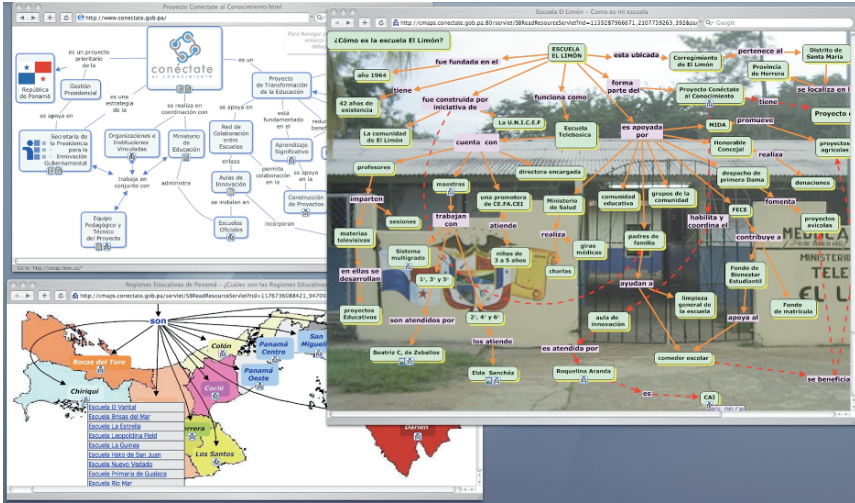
Proyecto Conectate al Conocimiento.html

http://www.conectate.gob.pa/

conéctate
AL CONOCIMIENTO

Para Navegar

es un proyecto prioritario de la
República de Panamá
Gestión Presidencial
es una estrategia de la
se apoya en
Secretaría de la Presidencia para la Innovación Gubernamental
Organizaciones e Instituciones Vinculadas
se realiza en coordinación con
Ministerio de Educación
trabaja en conjunto con
administra
es un
Proyecto de Transformación de la Educación
se apoya en
Red de Colaboración entre Escuelas
enlaza
está fundamentado en el
Aprendizaje Significativo
Aulas de Innovación
permite colaboración en
se instalan en
Escuelas Oficiales
incorporan
Construcción de Proyectos
Equipo Pedagógico y Técnico del Proyecto
Go to "http://cmaps.ihmc.us/"

Escuela El Limón - Como es mi escuela
http://cmaps.conectate.gob.pa:80/servlet/SBReadResourceServlet?rid=1159287966671_2107739263_392&partName=htmltext
Google

¿Cómo es la escuela El Limón?
ESCUELA EL LIMÓN
está ubicada
Corregimiento de El Limón
pertenece al
Distrito de Santa María
Provincia de Herrera
se localiza en
fue fundada en el
año 1964
tiene
42 años de existencia
fue construida por iniciativa de
La comunidad de El Limón
funciona como
La U.N.I.C.E.F
Escuela Telebásica
forma parte del
Proyecto Conéctate al Conocimiento
tiene
Proyecto
MIDA
promueve
proyectos agrícolas
es apoyada por
Honorable Concejal
realiza
donaciones
despacho de primera Dama
fomenta
proyectos avícolas
cuenta con
profesores
maestras
una promotora de CE.FA.CEI
directora encargada
Ministerio de Salud
comunidad educativa
grupos de la comunidad
FECE
habilita y coordina el
imparten
sesiones
trabajan con
atiende
materias televisivas
Sistema multigrado
niños de 3 a 5 años
realiza
giras médicas
charlas
padres de familia
contribuye a
Fondo de Bienestar Estudiantil
en ellas se desarrollan
1°, 3° y 5°
2°, 4° y 6°
ayudan a
limpieza general de la escuela
aula de innovación
apoya al
Fondo de matrícula
proyectos Educativos
son atendidos por
los atiende
Beatriz C. de Zeballos
Elda Sánchez
es atendida por
Roquelina Aranda
comedor escolar
se beneficia
es
CAI

Regiones Educativas de Panamá - ¿Cuales son las Regiones Educativas?
http://cmaps.conectate.gob.pa/servlet/SBReadResourceServlet?rid=1176738088421_94709
son
Bocas del Toro
Chiriquí
Colón
Panamá Centro
San Miguelito
Panamá Oeste
Coclé
Herrera
Los Santos
Darién
Escuela El Vantal
Escuela Brisas del Mar
Escuela La Estrella
Escuela Leopoldina Field
Escuela La Guinea
Escuela Hato de San Juan
Escuela Nuevo Vaciado
Escuela Primaria de Guabica
Escuela Río Mar